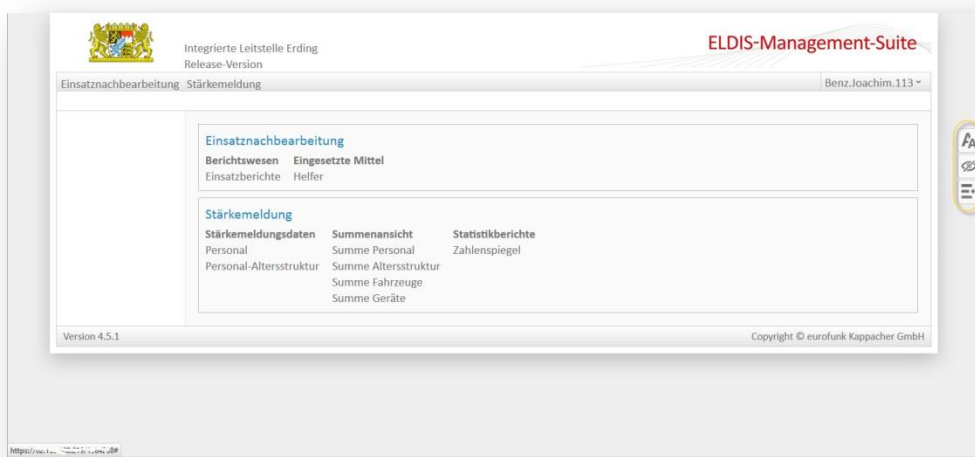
Integrierte Leitstelle Erding
Release-Version

ELDIS-Management-Suite

Einsatznachbearbeitung Stärkemeldung

Benz.Joachim.113

Einsatznachbearbeitung

| Berichtswesen | Eingesetzte Mittel |
|---|---|
| Einsatzberichte | Helfer |

Stärkemeldung

| Stärkemeldungsdaten | Summenansicht | Statistikberichte |
|---|---|---|
| Personal | Summe Personal | Zahlenspiegel |
| Personal-Altersstruktur | Summe Altersstruktur | |
| | Summe Fahrzeuge | |
| | Summe Geräte | |

Version 4.5.1

Copyright © eurofunk Kappacher GmbH

https://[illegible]#